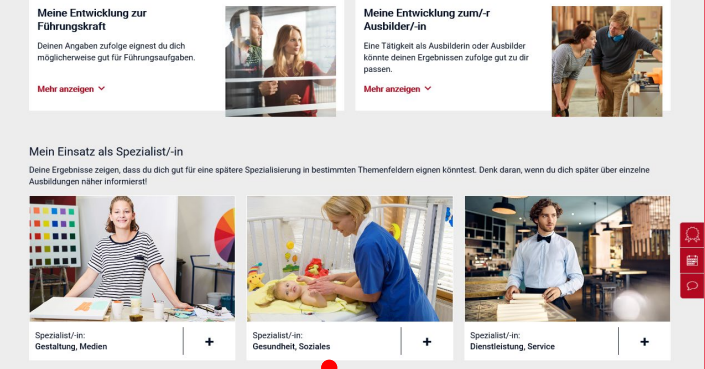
Meine Entwicklung zur Führungskraft

Deinen Angaben zufolge eignest du dich möglicherweise gut für Führungsaufgaben.

Mehr anzeigen

Meine Entwicklung zum/-r Ausbilder/-in

Eine Tätigkeit als Ausbilderin oder Ausbilder könnte deinen Ergebnissen zufolge gut zu dir passen.

Mehr anzeigen

Mein Einsatz als Spezialist/-in

Deine Ergebnisse zeigen, dass du dich gut für eine spätere Spezialisierung in bestimmten Themenfeldern eignen könntest. Denk daran, wenn du dich später über einzelne Ausbildungen näher informierst!

Spezialist/-in:
Gestaltung, Medien
+

Spezialist/-in:
Gesundheit, Soziales
+

Spezialist/-in:
Dienstleistung, Service
+